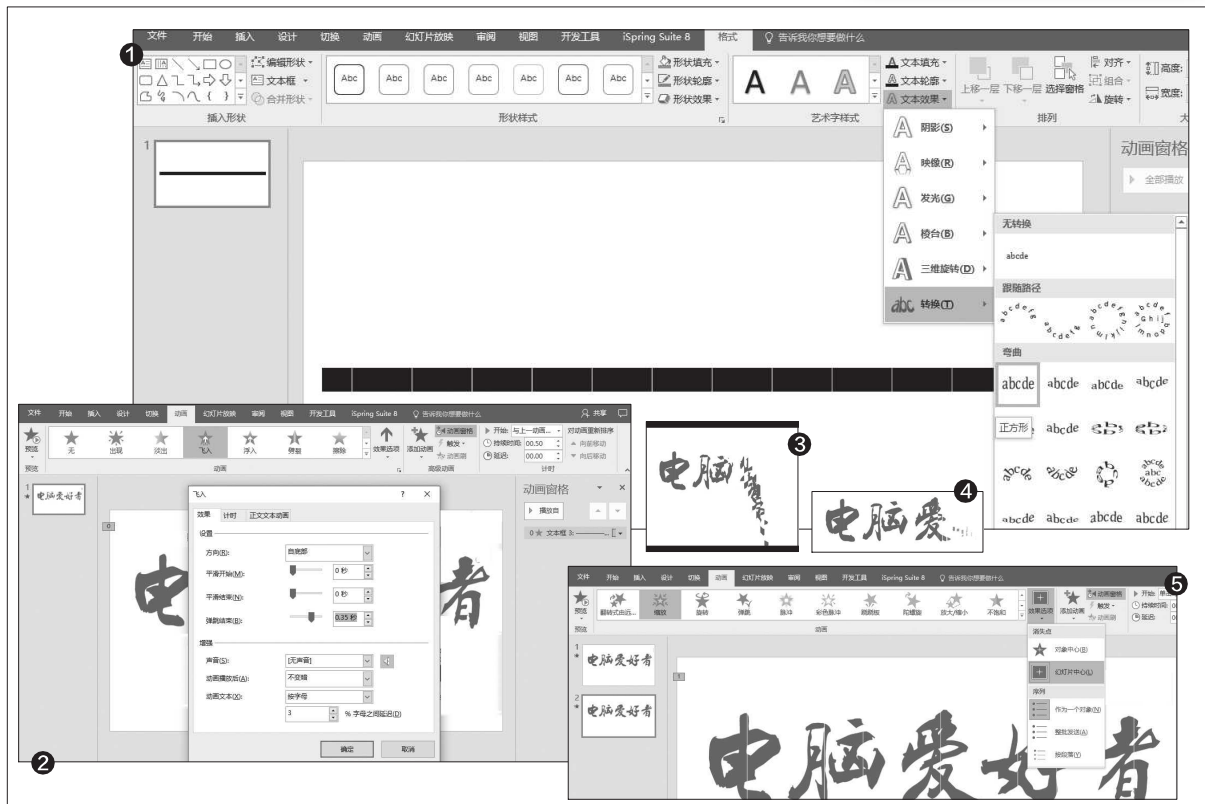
❶
文件 开始 插入 设计 切换 动画 幻灯片放映 审阅 视图 开发工具 iSpring Suite 8 格式 告诉我你想要做什么
编辑形状 文本框 合并形状
插入形状
Abc Abc Abc Abc Abc Abc Abc
形状填充 形状轮廓 形状效果
形状样式
A A A
文本填充 文本轮廓 文本效果
艺术字样式
上移一层 下移一层 选择窗格 对齐 组合 旋转
排列
高度: 宽度:
1
阴影(S)
映像(R)
发光(G)
棱台(B)
三维旋转(D)
转换(T)
动画窗格
全部播放
无转换
abcde
跟随路径
弯曲
abcde abcde abcde abcde
正方形 abcde
abcde abcde abcde abcde

❷
文件 开始 插入 设计 切换 动画 幻灯片放映 审阅 视图 开发工具 iSpring Suite 8 告诉我你想要做什么 共享
预览 无 出现 淡出 飞入 浮入 劈裂 擦除 效果选项 添加动画 动画窗格 触发 动画刷 开始: 与上一动画... 持续时间: 00.50 延迟: 00.00 对动画重新排序 向前移动 向后移动
预览 动画 高级动画 计时
1
电脑爱好者
0
动画窗格
播放自
0 文本框 3:
飞入 ? ×
效果 计时 正文文本动画
设置
方向(R): 自底部
平滑开始(M): 0 秒
平滑结束(N): 0 秒
弹跳结束(B): 0.35 秒
增强
声音(S): [无声音]
动画播放后(A): 不变暗
动画文本(X): 按字母
3 % 字母之间延迟(D)
确定 取消

❸
电脑

❹
电脑爱

❺
文件 开始 插入 设计 切换 动画 幻灯片放映 审阅 视图 开发工具 iSpring Suite 8 告诉我你想要做什么
预览 翻转式由远... 缩放 旋转 弹跳 脉冲 彩色脉冲 跷跷板 陀螺旋 放大/缩小 不饱和 效果选项 添加动画 动画窗格 触发 动画刷 开始 持续时间 延迟
预览 动画
消失点
对象中心(B)
幻灯片中心(L)
序列
作为一个对象(N)
整批发送(A)
按段落(Y)
1
电脑爱好者
2
电脑爱好者
1
电脑爱好者